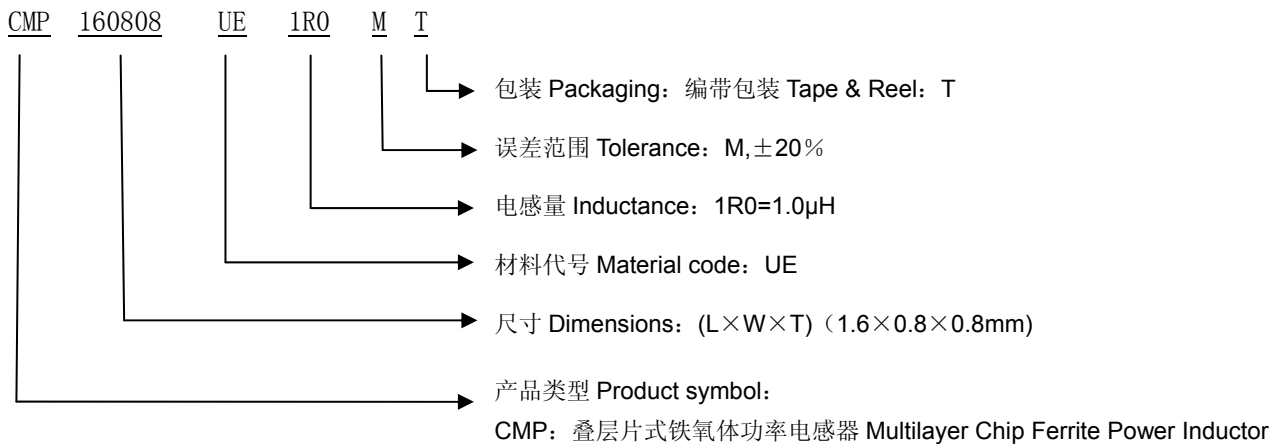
CMP 160808 UE 1R0 M T

包装 Packaging：编带包装 Tape & Reel：T

误差范围 Tolerance：M,±20％

电感量 Inductance：1R0=1.0μH

材料代号 Material code：UE

尺寸 Dimensions：(L×W×T)（1.6×0.8×0.8mm)

产品类型 Product symbol：

CMP：叠层片式铁氧体功率电感器 Multilayer Chip Ferrite Power Inductor